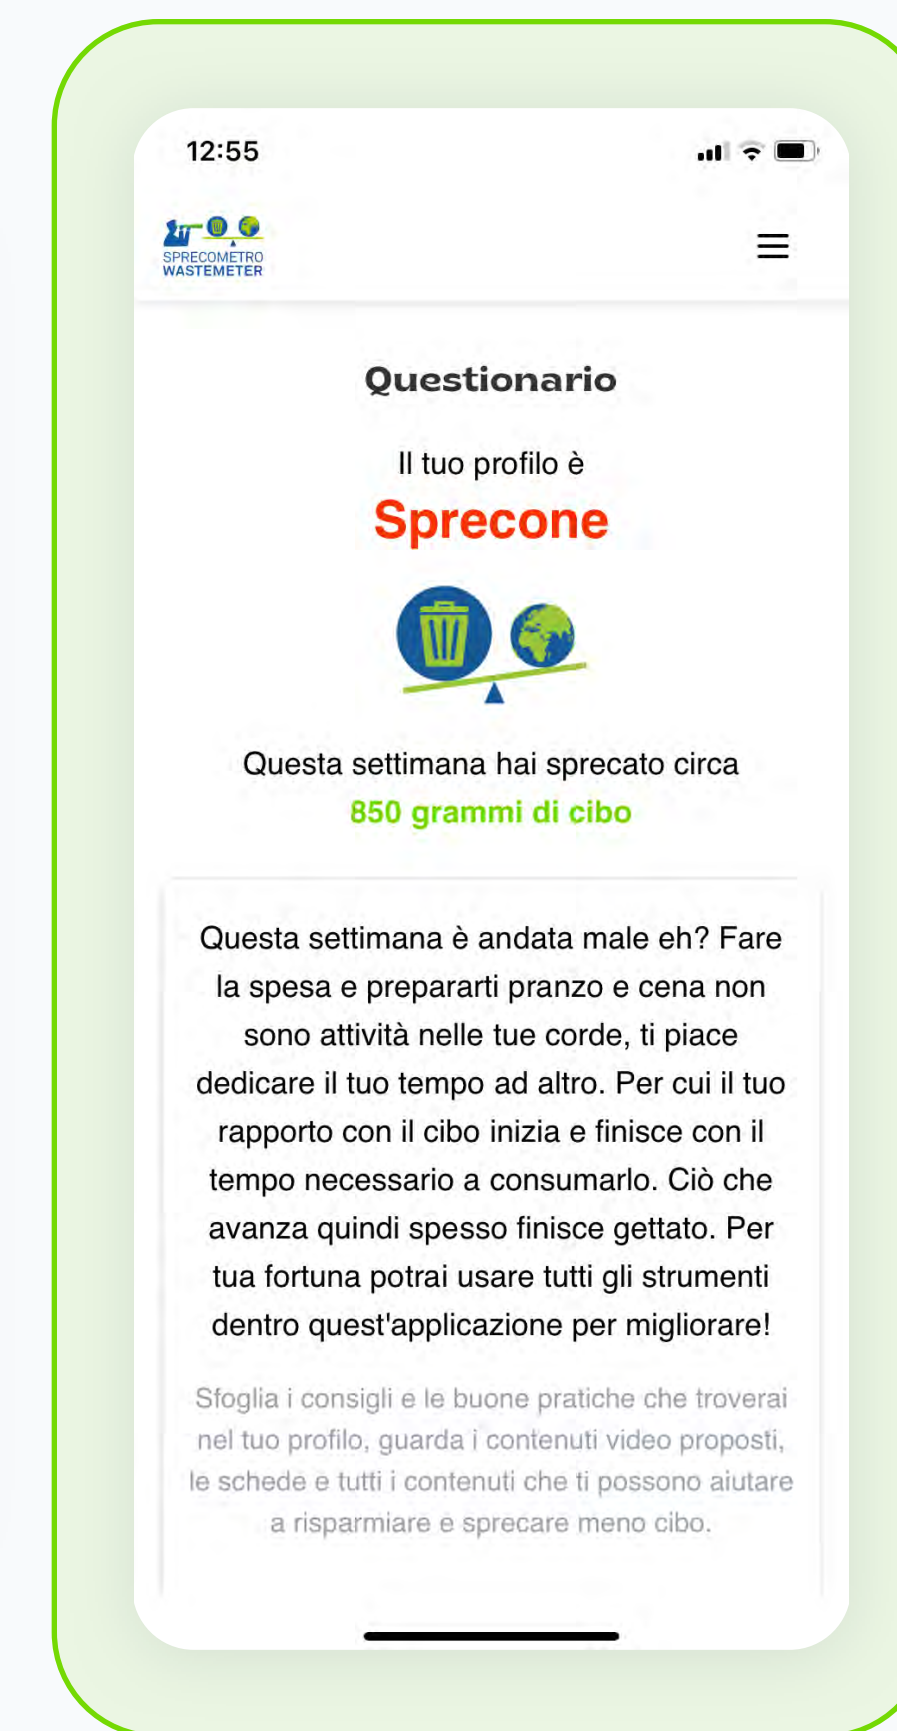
12:55

SPRECOMETRO
WASTEMETER

Questionario

Il tuo profilo è

Sprecone

Questa settimana hai sprecato circa
850 grammi di cibo

Questa settimana è andata male eh? Fare la spesa e prepararti pranzo e cena non sono attività nelle tue corde, ti piace dedicare il tuo tempo ad altro. Per cui il tuo rapporto con il cibo inizia e finisce con il tempo necessario a consumarlo. Ciò che avanza quindi spesso finisce gettato. Per tua fortuna potrai usare tutti gli strumenti dentro quest'applicazione per migliorare!

Sfoglia i consigli e le buone pratiche che troverai nel tuo profilo, guarda i contenuti video proposti, le schede e tutti i contenuti che ti possono aiutare a risparmiare e sprecare meno cibo.